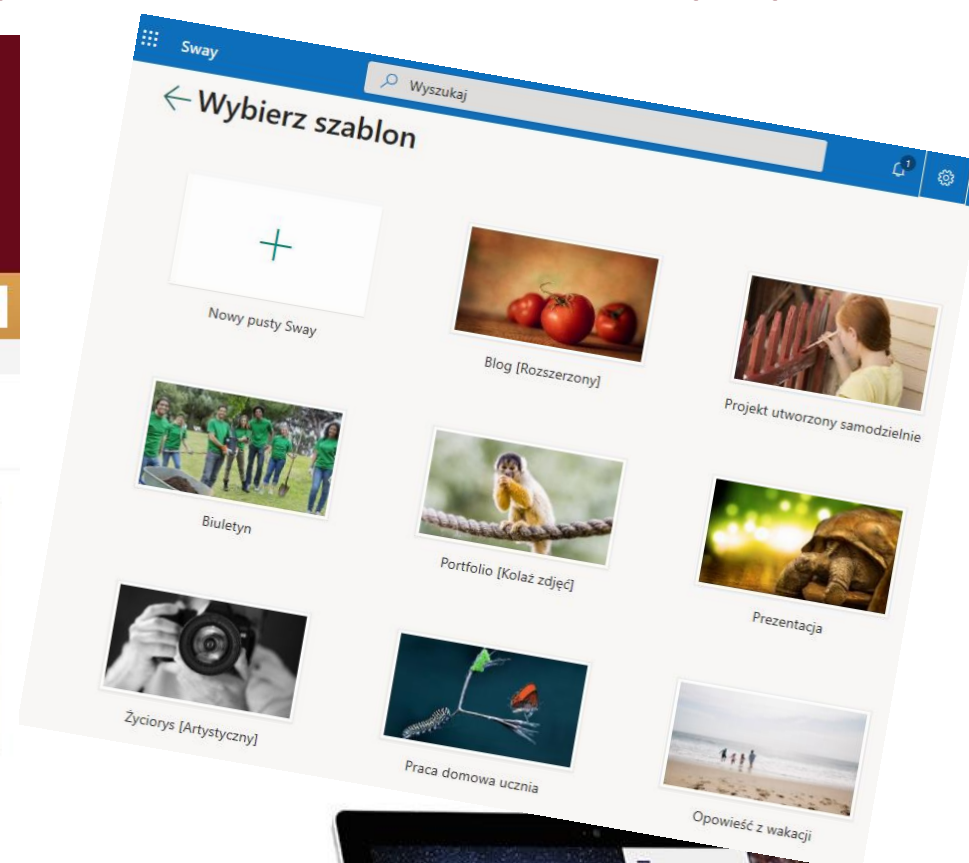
Sway

Wyszukaj

1

Wybierz szablon

Nowy pusty Sway

Blog [Rozszerzony]

Projekt utworzony samodzielnie

Biuletyn

Portfolio [Kolaż zdjęć]

Prezentacja

Życiorys [Artystyczny]

Praca domowa ucznia

Opowieść z wakacji